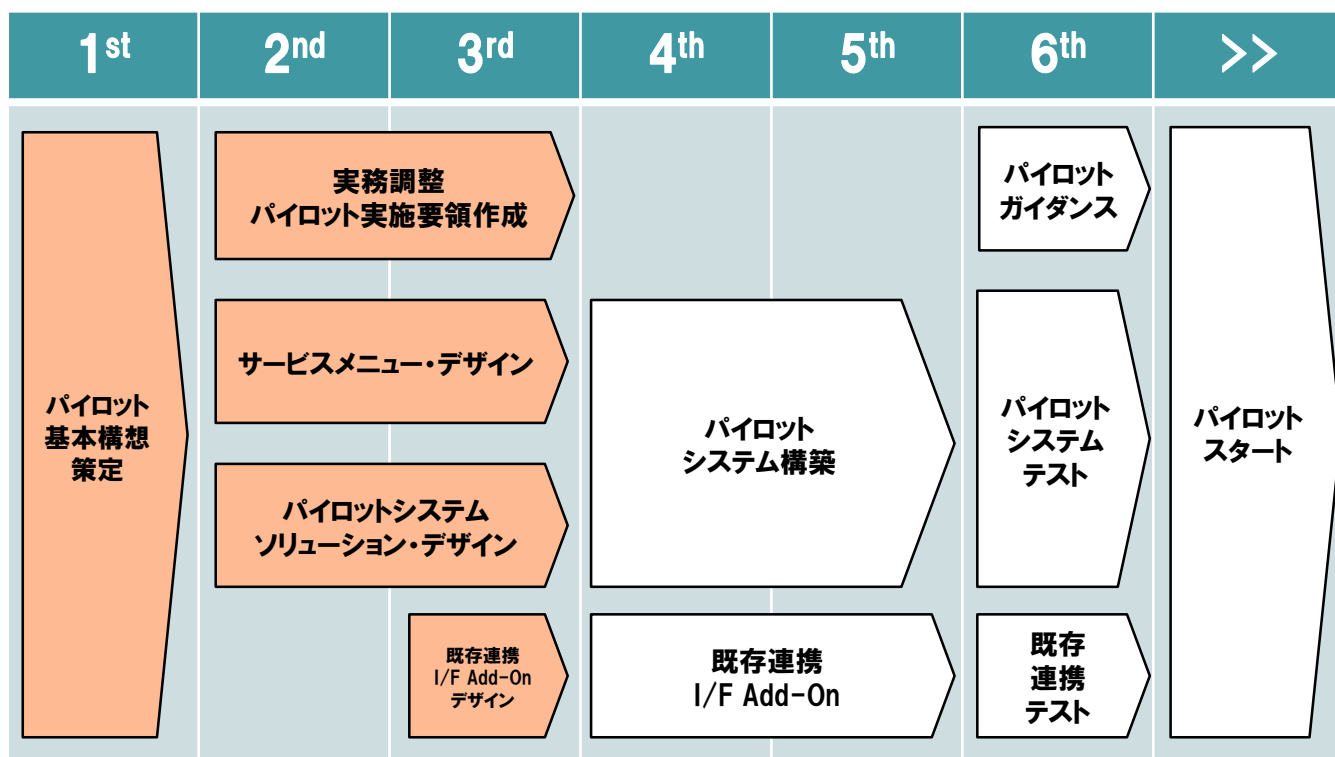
| $1^{st}$ | $2^{nd}$ | $3^{rd}$ | $4^{th}$ | $5^{th}$ | $6^{th}$ | >> |
|---|---|---|---|---|---|---|

パイロット基本構想策定

実務調整
パイロット実施要領作成

サービスメニュー・デザイン

パイロットシステムソリューション・デザイン

既存連携
I/F Add-On
デザイン

パイロットシステム構築

既存連携
I/F Add-On

パイロットガイダンス

パイロットシステムテスト

既存連携テスト

パイロットスタート